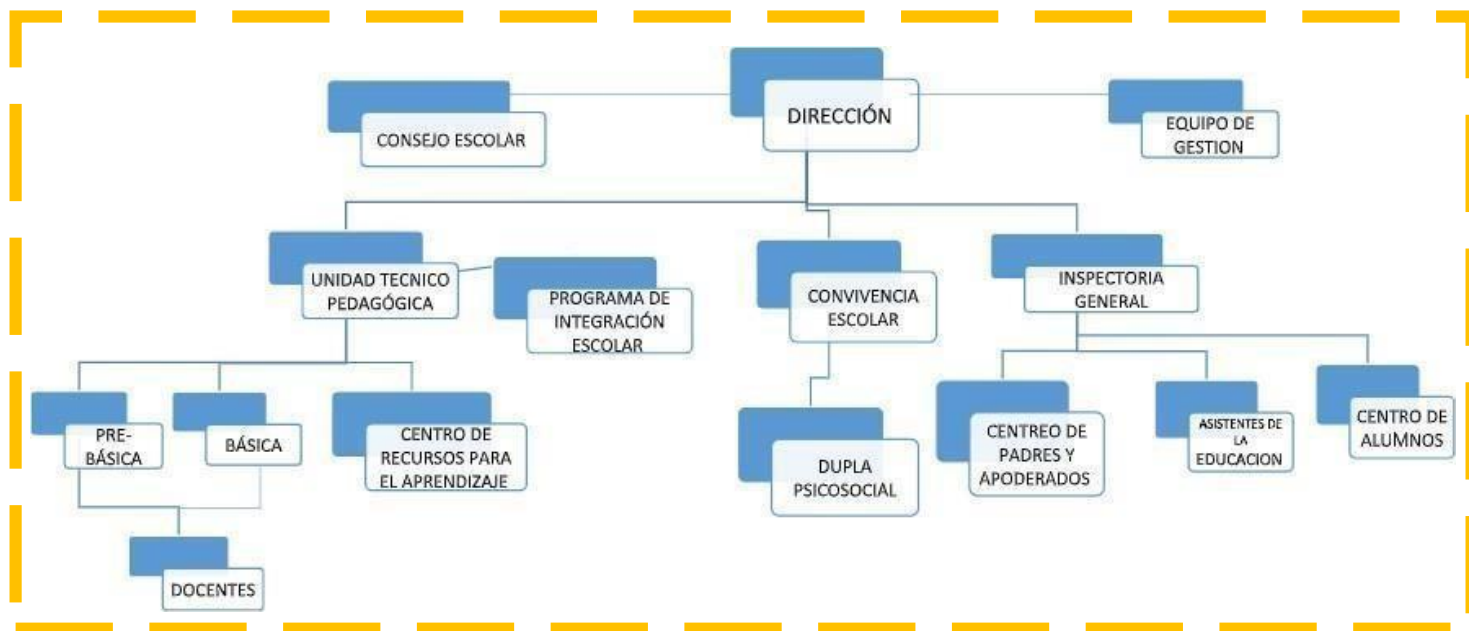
DIRECCIÓN

CONSEJO ESCOLAR

EQUIPO DE GESTION

UNIDAD TECNICO PEDAGÓGICA

PROGRAMA DE INTEGRACIÓN ESCOLAR

CONVIVENCIA ESCOLAR

INSPECTORIA GENERAL

PRE-BÁSICA

BÁSICA

CENTRO DE RECURSOS PARA EL APRENDIZAJE

DUPLA PSICOSOCIAL

CENTREO DE PADRES Y APODERADOS

ASISTENTES DE LA EDUCACION

CENTRO DE ALUMNOS

DOCENTES